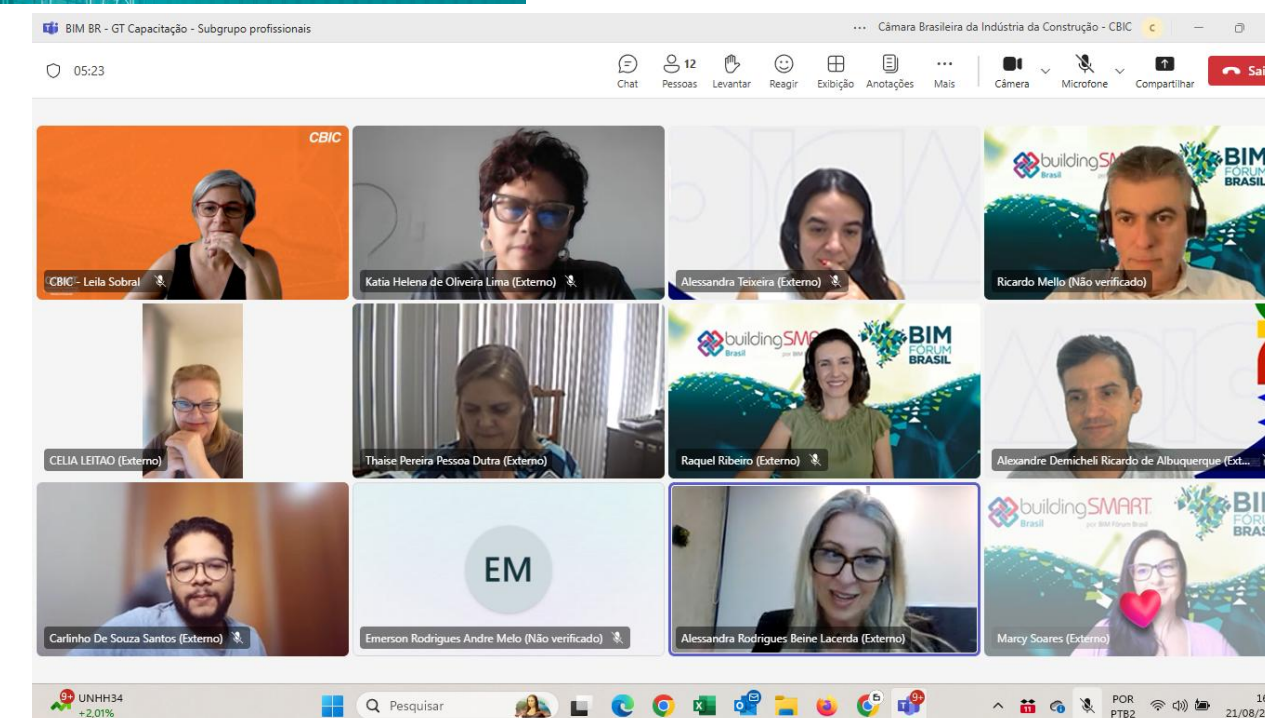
BIM BR - GT Capacitação - Subgrupo profissionais

··· Câmara Brasileira da Indústria da Construção - CBIC C

05:23

Chat

12 Pessoas

Levantar

Reagir

Exibição

Anotações

Mais

Câmera

Microfone

Compartilhar

Sai

CBIC

CBIC - Leila Sobral

Katia Helena de Oliveira Lima (Externo)

Alessandra Teixeira (Externo)

buildingSM

BIM FORUM BRASIL

Ricardo Mello (Não verificado)

CELIA LEITAO (Externo)

Thaise Pereira Pessoa Dutra (Externo)

buildingSMA Brasil

BIM FORUM BRASIL

Raquel Ribeiro (Externo)

Alexandre Demicheli Ricardo de Albuquerque (Ext...

Carlinho De Souza Santos (Externo)

EM

Emerson Rodrigues Andre Melo (Não verificado)

Alessandra Rodrigues Beine Lacerda (Externo)

buildingSMART Brasil por BIM Fórum Brasil

BI FORU BRAS

Marcy Soares (Externo)

9+ UNHH34 +2,01%

Pesquisar

POR PTB2

16 21/08/2